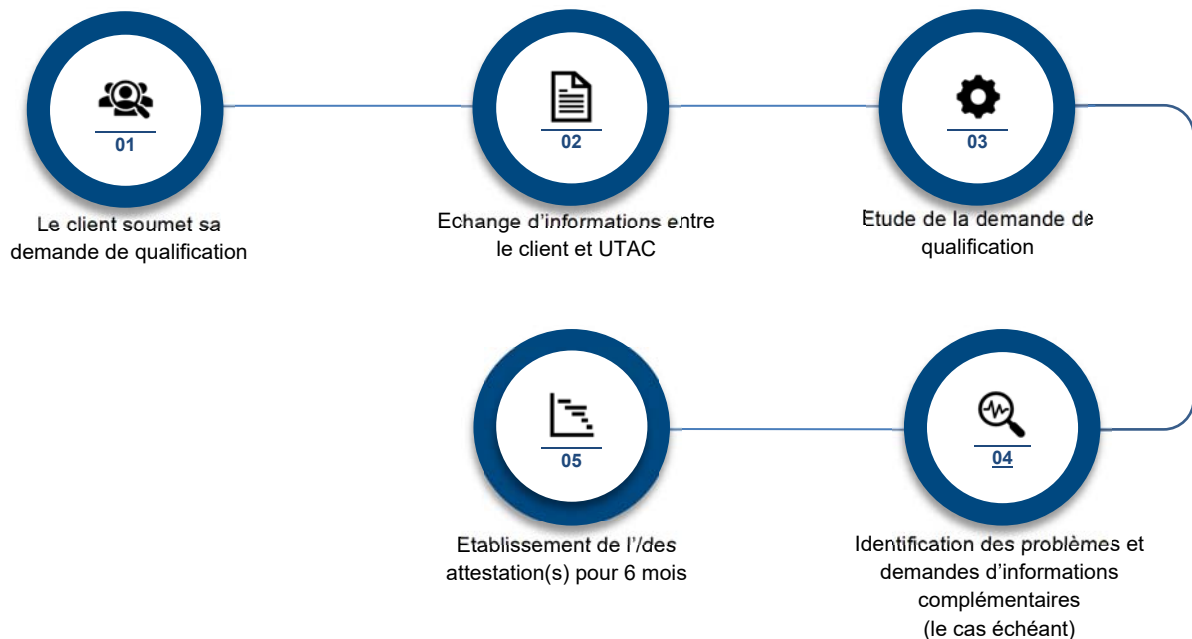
01

Le client soumet sa demande de qualification

02

Echange d'informations entre le client et UTAC

03

Etude de la demande de qualification

05

Etablissement de l'/des attestation(s) pour 6 mois

04

Identification des problèmes et demandes d'informations complémentaires (le cas échéant)